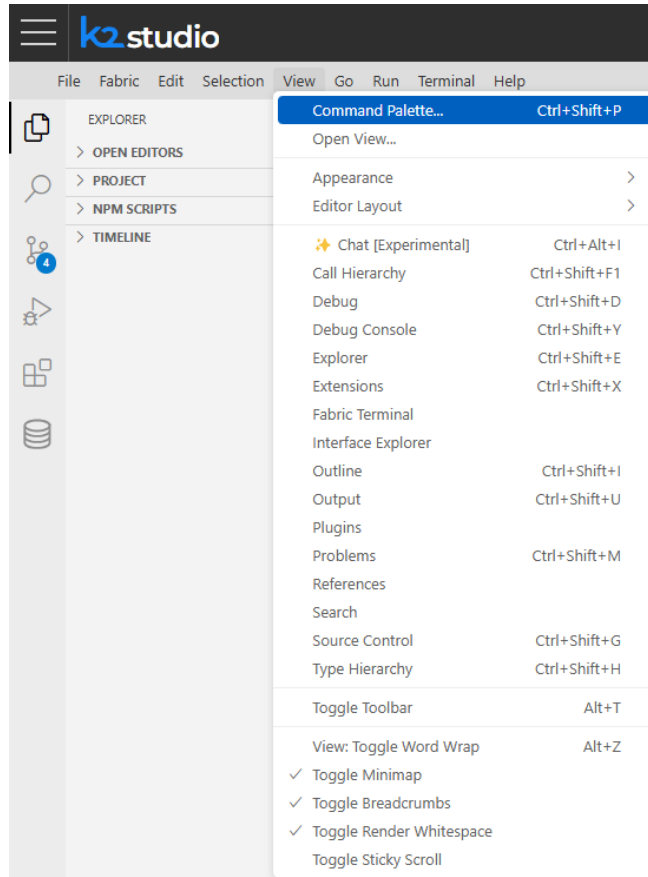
k2studio

File Fabric Edit Selection View Go Run Terminal Help

EXPLORER
> OPEN EDITORS
> PROJECT
> NPM SCRIPTS
> TIMELINE

4

Command Palette... Ctrl+Shift+P
Open View...

Appearance
Editor Layout

Chat [Experimental] Ctrl+Alt+I
Call Hierarchy Ctrl+Shift+F1
Debug Ctrl+Shift+D
Debug Console Ctrl+Shift+Y
Explorer Ctrl+Shift+E
Extensions Ctrl+Shift+X
Fabric Terminal
Interface Explorer
Outline Ctrl+Shift+I
Output Ctrl+Shift+U
Plugins
Problems Ctrl+Shift+M
References
Search
Source Control Ctrl+Shift+G
Type Hierarchy Ctrl+Shift+H

Toggle Toolbar Alt+T

View: Toggle Word Wrap Alt+Z
✓ Toggle Minimap
✓ Toggle Breadcrumbs
✓ Toggle Render Whitespace
Toggle Sticky Scroll